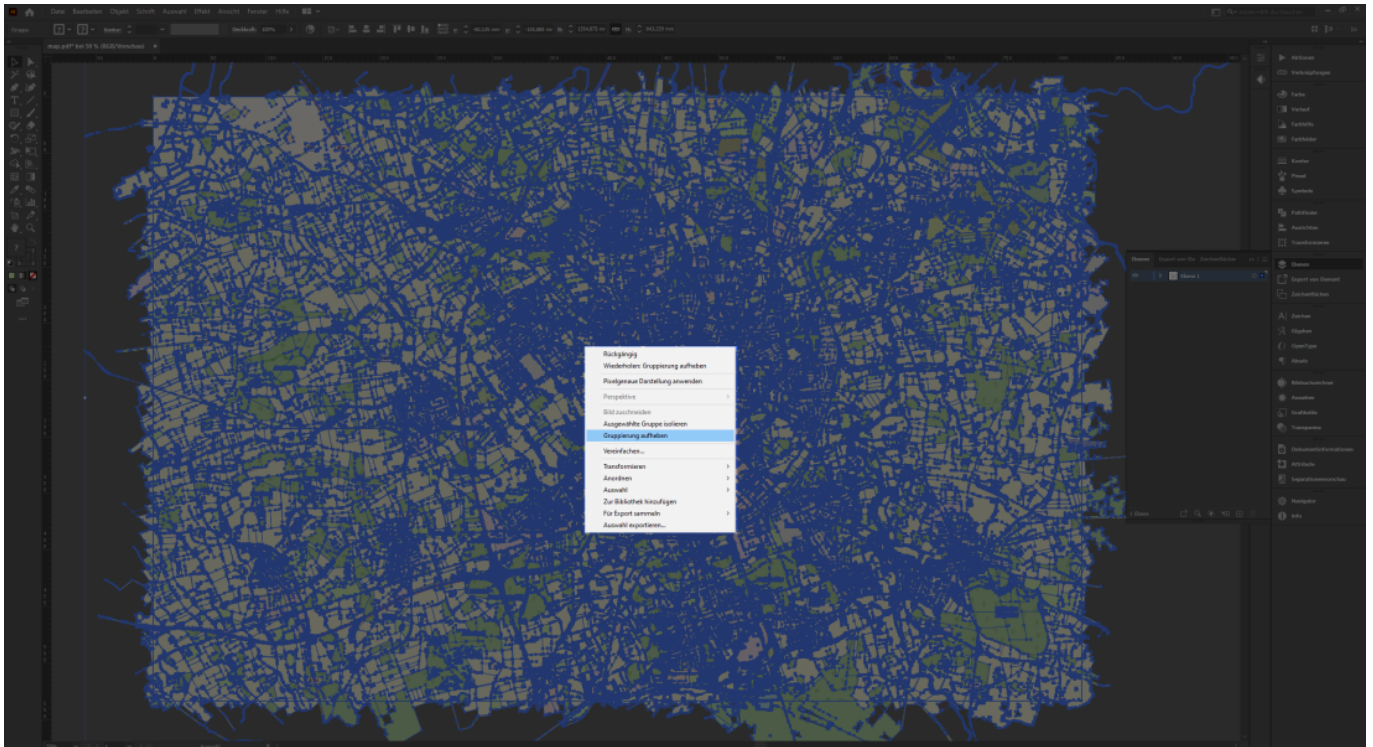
Datei Bearbeiten Objekt Schrift Auswahl Effekt Ansicht Fenster Hilfe

Gruppe

Kontur:

Deckkraft: 100%

map.pdf* bei 50 % (RGB/Vorschau)

Rückgängig
Wiederholen: Gruppierung aufheben
Pixelgenaue Darstellung anwenden
Perspektive
Bild zuschneiden
Ausgewählte Gruppe isolieren
Gruppierung aufheben
Vereinfachen...
Transformieren
Anordnen
Auswahl
Zur Bibliothek hinzufügen
Für Export sammeln
Auswahl exportieren...

Ebenen
Ebene 1
1 Ebene

Aktionen
Verknüpfungen
Farbe
Verlauf
Farbfelder
Farbhilfe
Konturen
Pinsel
Symbole
Pathfinder
Ausrichten
Transformieren
Ebenen
Export von Element
Zeichenflächen
Zeichen
Glyphen
OpenType
Absatz
Bildnachzeichner
Aussehen
Grafikstile
Transparenz
Dokumentinformationen
Attribute
Separationenvorschau
Navigator
Info